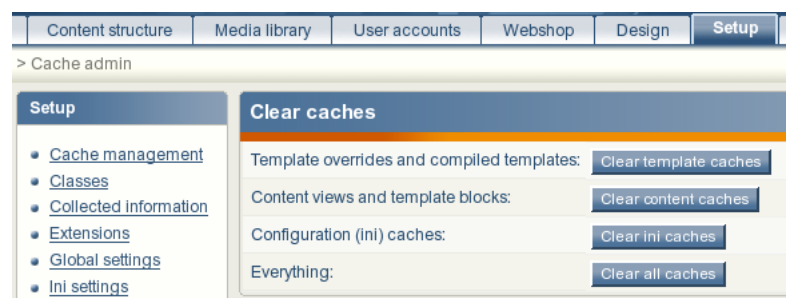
Content structure | Media library | User accounts | Webshop | Design | Setup

> Cache admin

Setup

- Cache management
- Classes
- Collected information
- Extensions
- Global settings
- Ini settings

Clear caches

Template overrides and compiled templates: Clear template caches

Content views and template blocks: Clear content caches

Configuration (ini) caches: Clear ini caches

Everything: Clear all caches